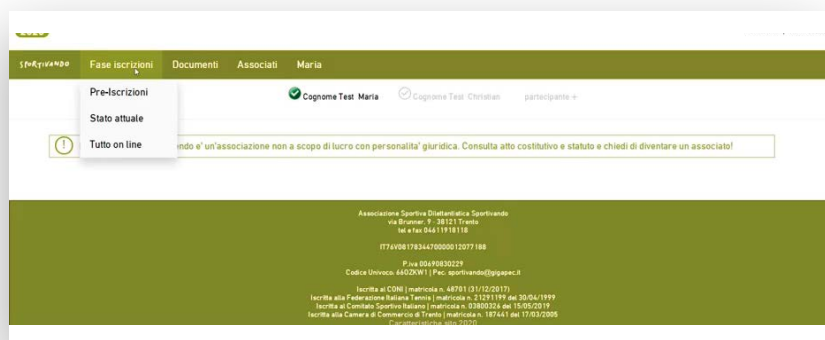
SPORTIVANDO Fase iscrizioni Documenti Associati Maria

Pre-Iscrizioni

Stato attuale

Tutto on line

Cognome Test Maria Cognome Test Christian partecipante +

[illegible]ndo e' un'associazione non a scopo di lucro con personalita' giuridica. Consulta atto costitutivo e statuto e chiedi di diventare un associato!

Associazione Sportiva Dilettantistica Sportivando
via Brunner, 9 - 38121 Trento
tel e fax 0461191818

IT76V0817834470000012077188

P.iva 00690830229
Codice Univoco: 66OZKW1 | Pec. sportivando@gigapec.it

Iscritta al CONI | matricola n. 48701 (31/12/2017)
Iscritta alla Federazione Italiana Tennis | matricola n. 21291199 del 30/04/1999
Iscritta al Comitato Sportivo Italiano | matricola n. 03800326 del 15/05/2019
Iscritta alla Camera di Commercio di Trento | matricola n. 187441 del 17/03/2005
Caratteristiche atto 2020